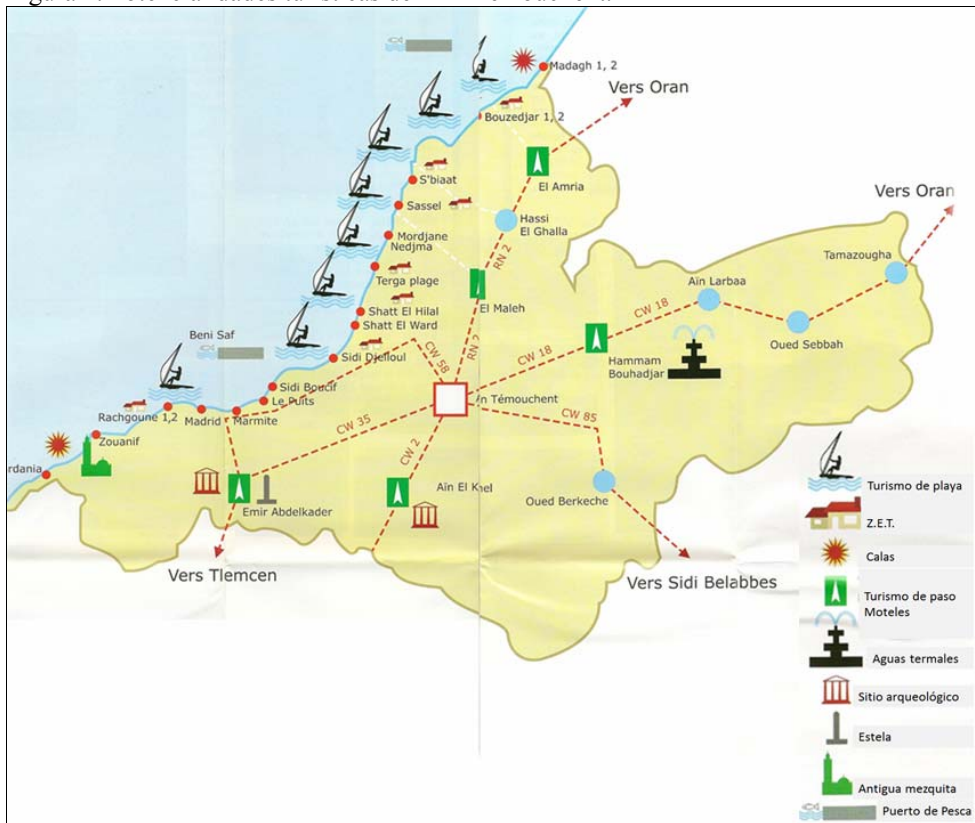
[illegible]

Madagh 1, 2
Vers Oran
Bouzedjar 1, 2
El Amria
S'biaat
Sassel
Hassi El Ghalla
Mordjane Nedjma
Vers Oran
Terga plage
RN 2
Tamazougha
Ain Larbaa
Shatt El Hilal
El Maleh
Shatt El Ward
CW 18
Beni Saf
Oued Sebbah
Sidi Djelloul
CW 58
CW 18
RN 2
Hammam Bouhadjar
Sidi Boucif
Le Puits
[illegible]n Témouchent
Rachgoune 1,2
CW 85
Madrid
Marmite
CW 35
Zouanif
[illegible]rdania
CW 2
Ain El Kael
Oued Berkeche
Emir Abdelkader
Vers Tlemcen
Vers Sidi Belabbes

Turismo de playa
Z.E.T.
Calas
Turismo de paso Moteles
Aguas termales
Sitio arqueológico
Estela
Antigua mezquita
Puerto de Pesca